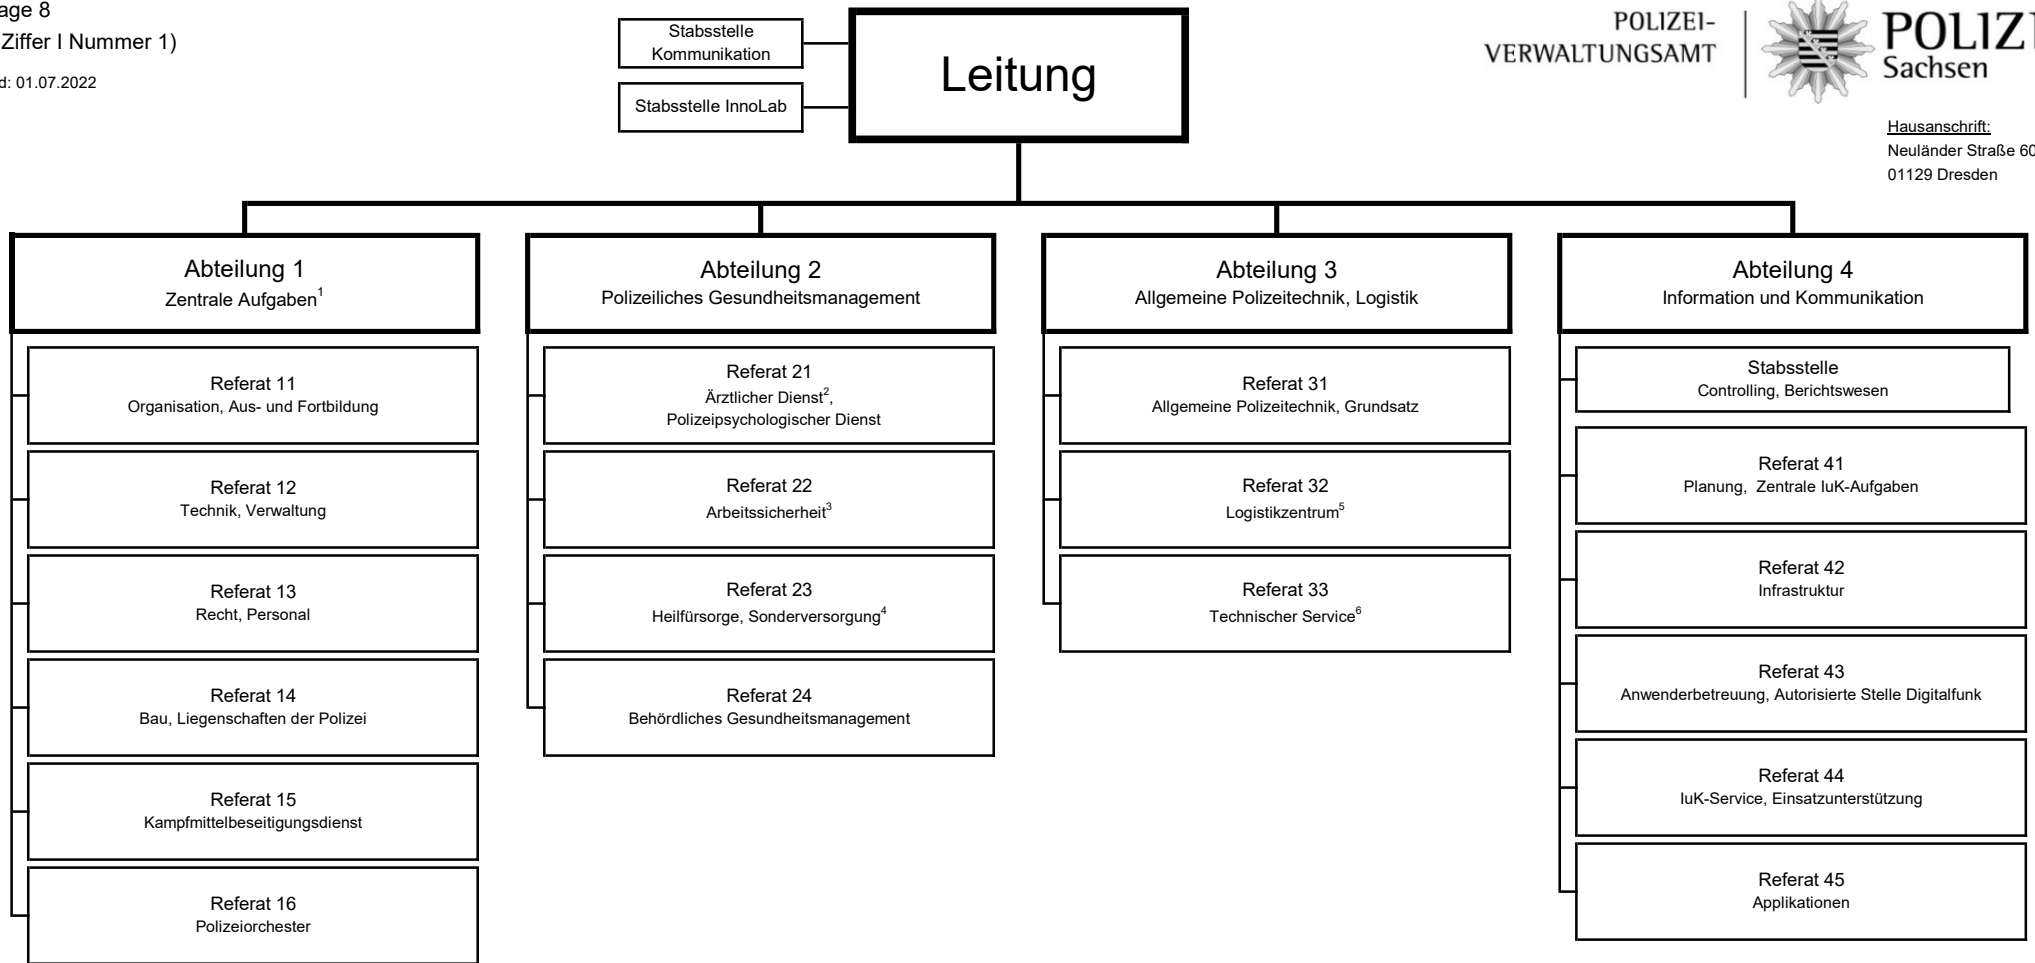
age 8
Ziffer I Nummer 1)
d: 01.07.2022

Stabsstelle Kommunikation

Stabsstelle InnoLab

Leitung

POLIZEI-
VERWALTUNGSAMT

POLIZ
Sachsen

Hausanschrift:
Neuländer Straße 60
01129 Dresden

Abteilung 1
Zentrale Aufgaben$^1$

Referat 11
Organisation, Aus- und Fortbildung

Referat 12
Technik, Verwaltung

Referat 13
Recht, Personal

Referat 14
Bau, Liegenschaften der Polizei

Referat 15
Kampfmittelbeseitigungsdienst

Referat 16
Polizeiorchester

Abteilung 2
Polizeiliches Gesundheitsmanagement

Referat 21
Ärztlicher Dienst$^2$, Polizeipsychologischer Dienst

Referat 22
Arbeitssicherheit$^3$

Referat 23
Heilfürsorge, Sonderversorgung$^4$

Referat 24
Behördliches Gesundheitsmanagement

Abteilung 3
Allgemeine Polizeitechnik, Logistik

Referat 31
Allgemeine Polizeitechnik, Grundsatz

Referat 32
Logistikzentrum$^5$

Referat 33
Technischer Service$^6$

Abteilung 4
Information und Kommunikation

Stabsstelle
Controlling, Berichtswesen

Referat 41
Planung, Zentrale IuK-Aufgaben

Referat 42
Infrastruktur

Referat 43
Anwenderbetreuung, Autorisierte Stelle Digitalfunk

Referat 44
IuK-Service, Einsatzunterstützung

Referat 45
Applikationen